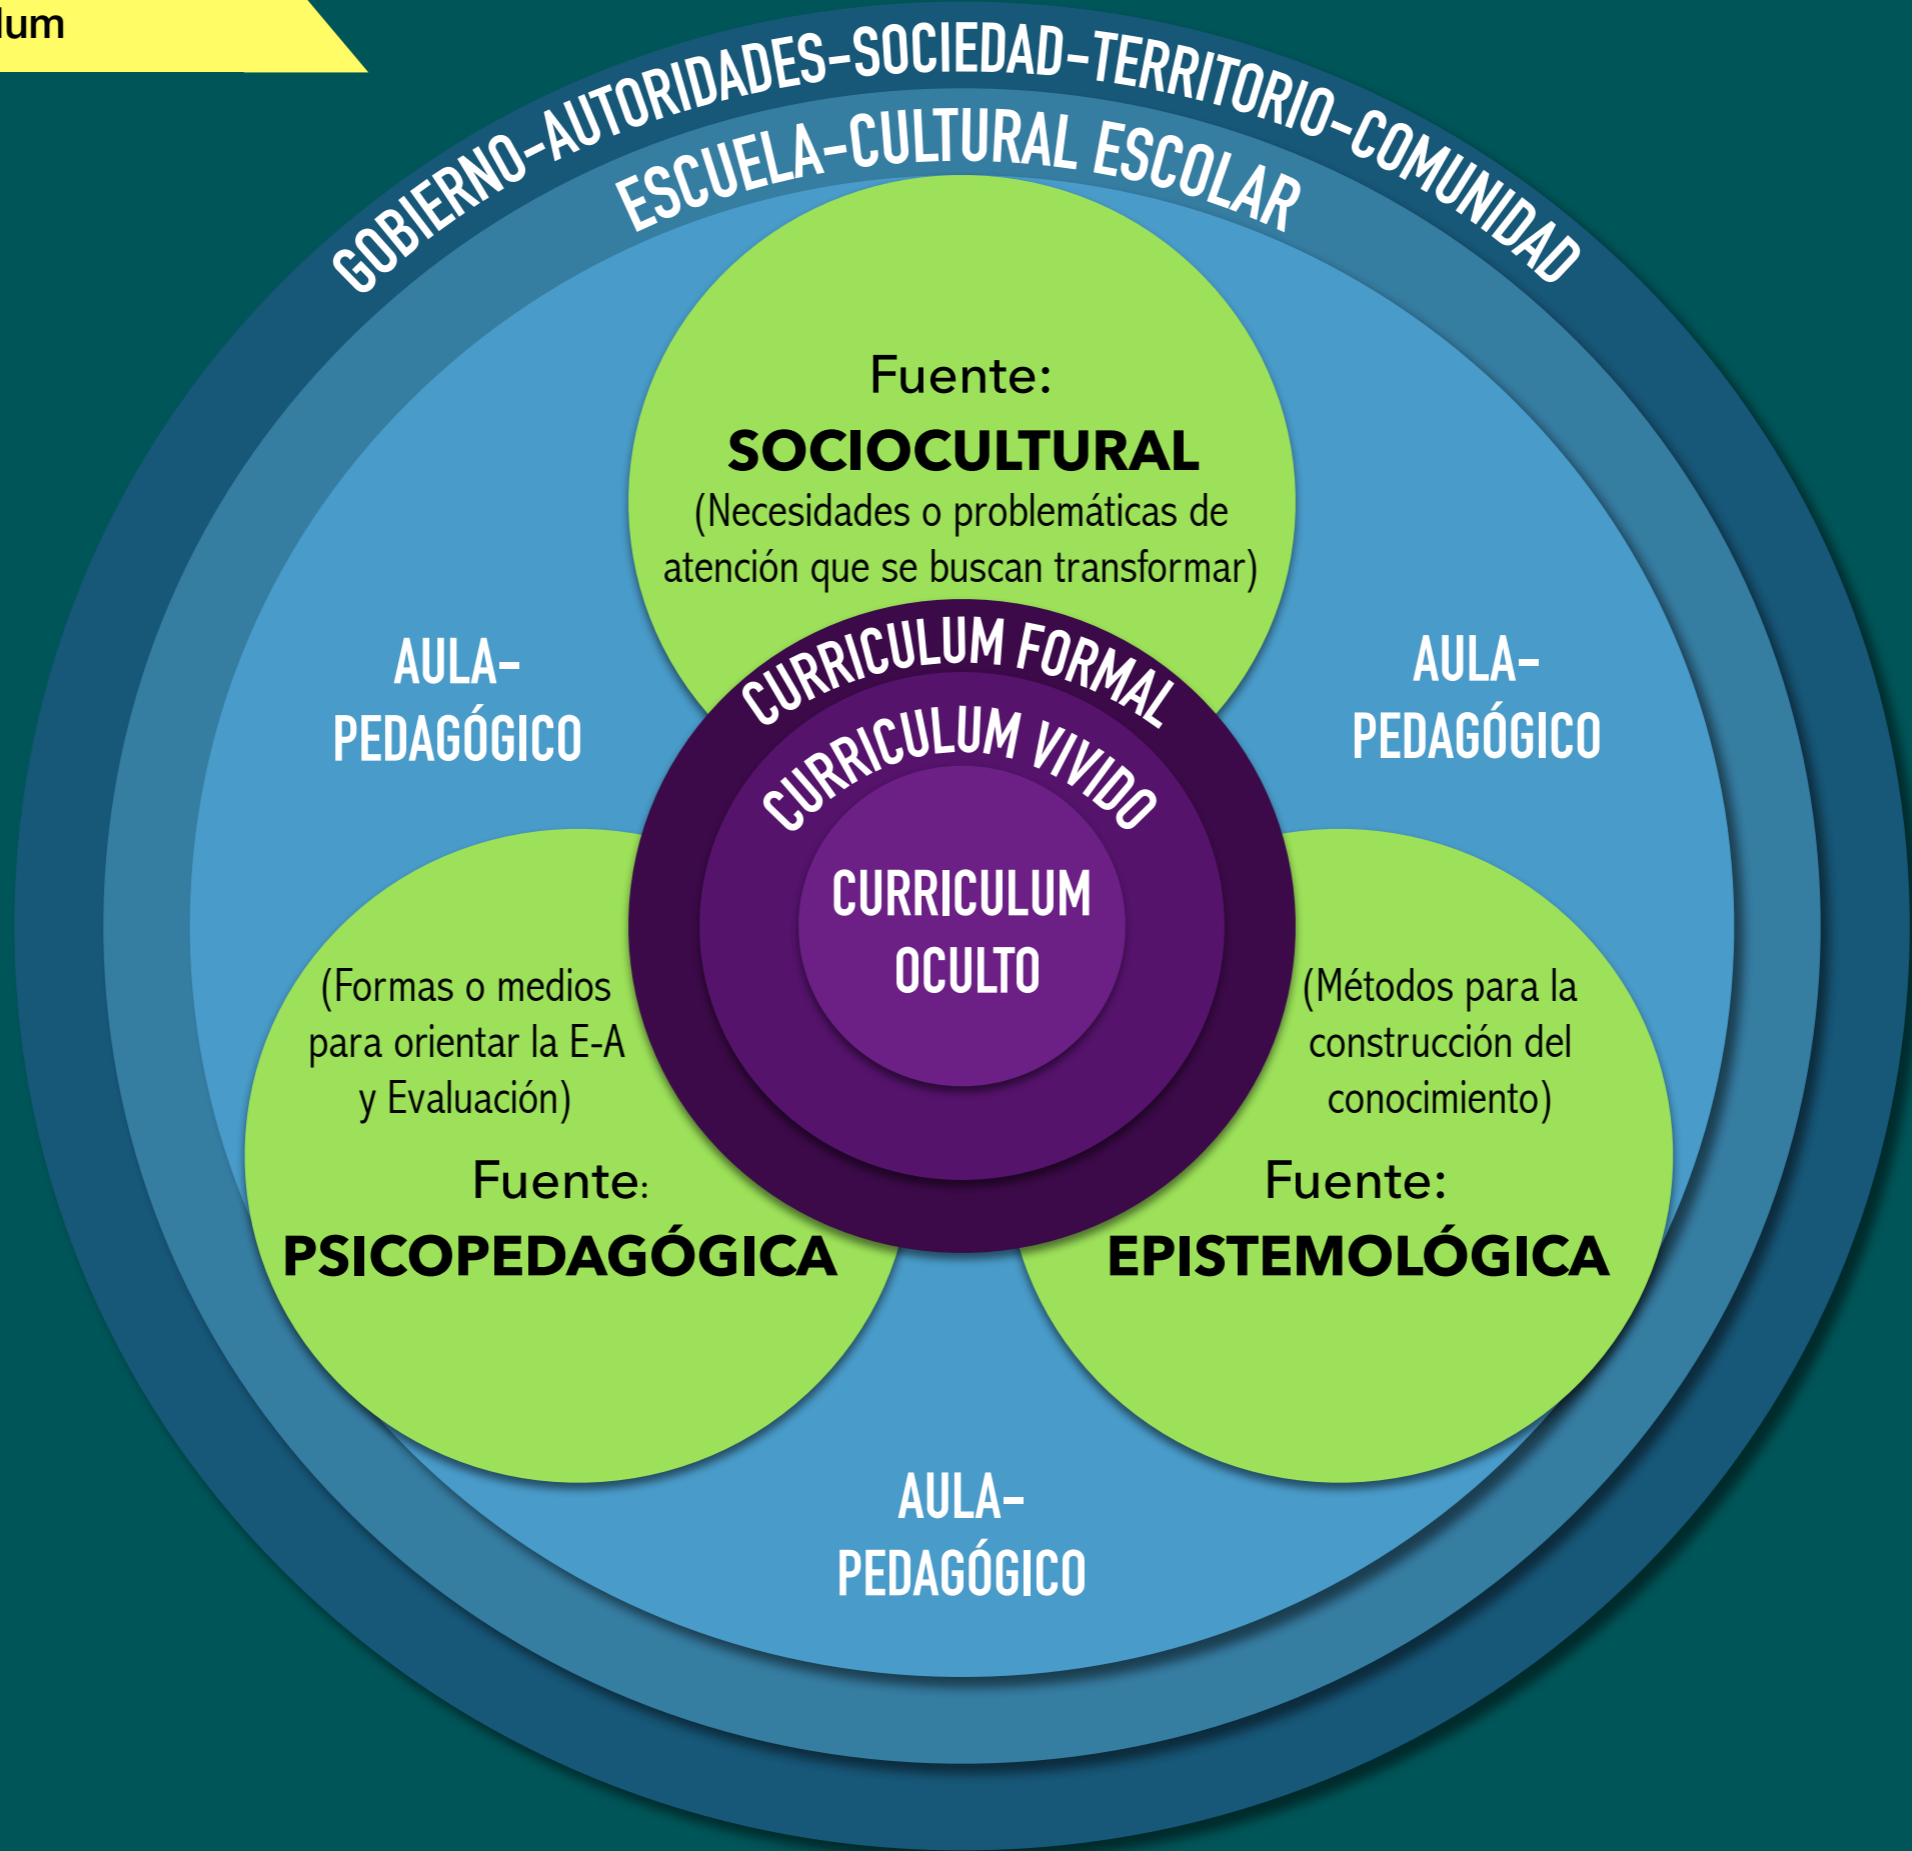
lum

GOBIERNO-AUTORIDADES-SOCIEDAD-TERRITORIO-COMUNIDAD

ESCUELA-CULTURAL ESCOLAR

Fuente:
SOCIOCULTURAL
(Necesidades o problemáticas de atención que se buscan transformar)

AULA-
PEDAGÓGICO

AULA-
PEDAGÓGICO

CURRICULUM FORMAL

CURRICULUM VIVIDO

CURRICULUM
OCULTO

(Formas o medios para orientar la E-A y Evaluación)
Fuente:
PSICOPEDAGÓGICA

(Métodos para la construcción del conocimiento)
Fuente:
EPISTEMOLÓGICA

AULA-
PEDAGÓGICO